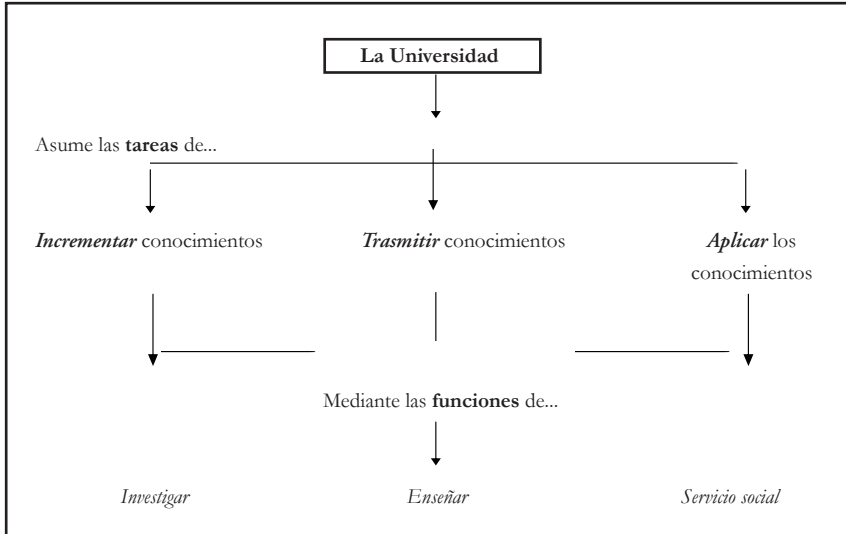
La Universidad

Asume las **tareas** de...

***Incrementar*** conocimientos

***Trasmitir*** conocimientos

***Aplicar*** los conocimientos

Mediante las **funciones** de...

*Investigar*

*Enseñar*

*Servicio social*